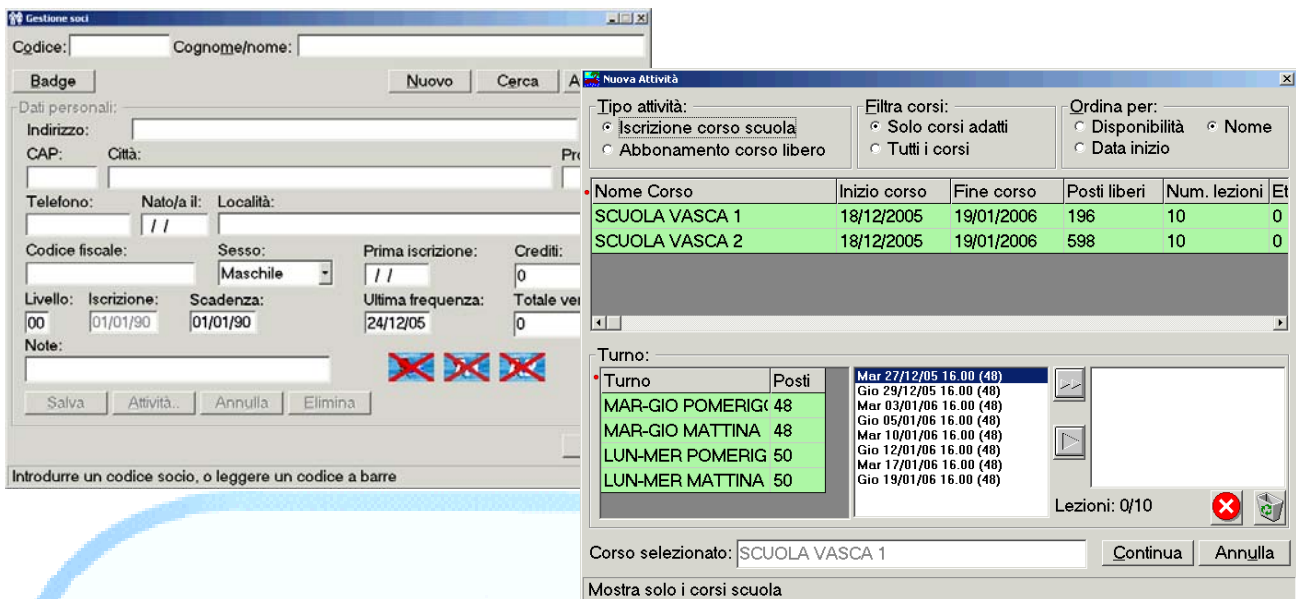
Gestione soci

Codice:
Cognome/nome:

Badge
Nuovo
Cerca
A

Dati personali:
Indirizzo:
CAP:
Città:
Pro
Telefono:
Nato/a il:
/ /
Località:
Codice fiscale:
Sesso:
Maschile
Prima iscrizione:
/ /
Crediti:
0
Livello:
00
Iscrizione:
01/01/90
Scadenza:
01/01/90
Ultima frequenza:
24/12/05
Totale ver
0
Note:

Salva
Attività..
Annulla
Elimina

Introdurre un codice socio, o leggere un codice a barre

Nuova Attività

Tipo attività:
Iscrizione corso scuola
Abbonamento corso libero

Filtra corsi:
Solo corsi adatti
Tutti i corsi

Ordina per:
Disponibilità
Nome
Data inizio

| Nome Corso | Inizio corso | Fine corso | Posti liberi | Num. lezioni | Et |
|---|---|---|---|---|---|
| SCUOLA VASCA 1 | 18/12/2005 | 19/01/2006 | 196 | 10 | 0 |
| SCUOLA VASCA 2 | 18/12/2005 | 19/01/2006 | 598 | 10 | 0 |

Turno:

| Turno | Posti |
|---|---|
| MAR-GIO POMERIG | 48 |
| MAR-GIO MATTINA | 48 |
| LUN-MER POMERIG | 50 |
| LUN-MER MATTINA | 50 |

Mar 27/12/05 16.00 (48)
Gio 29/12/05 16.00 (48)
Mar 03/01/06 16.00 (48)
Gio 05/01/06 16.00 (48)
Mar 10/01/06 16.00 (48)
Gio 12/01/06 16.00 (48)
Mar 17/01/06 16.00 (48)
Gio 19/01/06 16.00 (48)

Lezioni: 0/10

Corso selezionato: SCUOLA VASCA 1
Continua
Annulla

Mostra solo i corsi scuola